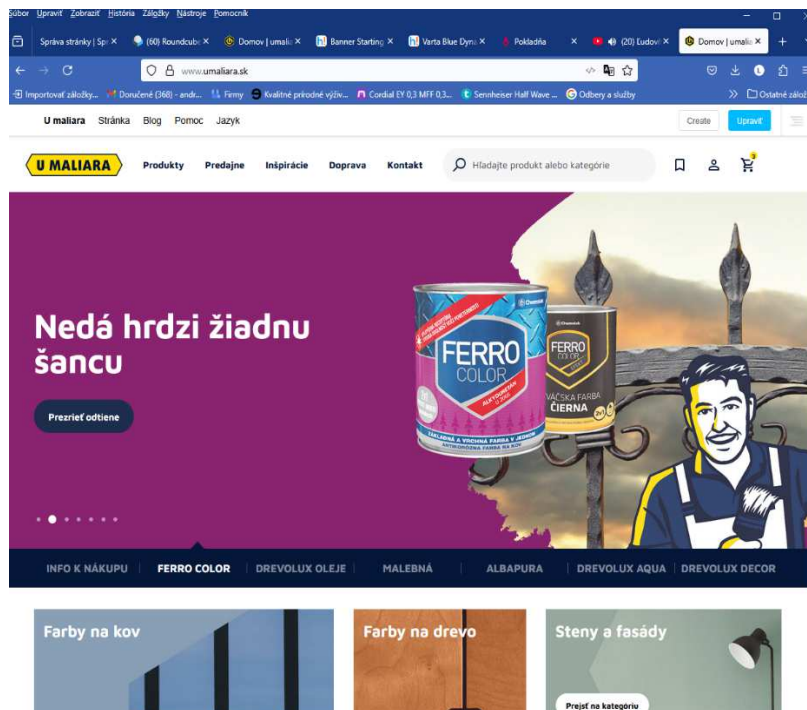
Súbor Upraviť Zobraziť História Záložky Nástroje Pomocník

Správa stránky | Spr × (60) Roundcub × Domov | umali × Banner Starting × Varta Blue Dyna × Pokladňa × (20) Ľudovi × Domov | umali × +

www.umaliara.sk

Importovať záložky... Doručené (368) - andr... Firmy Kvalitné prírodné výživ... Cordial EY 0,3 MFF 0,3... Sennheiser Half Wave ... Odbery a služby » Ostatné zálož

U maliara Stránka Blog Pomoc Jazyk Create Upraviť

U MALIARA Produkty Predajne Inšpirácie Doprava Kontakt Hľadajte produkt alebo kategórie

Nedá hrdzi žiadnu šancu

Prezrieť odtiene

FERRO COLOR

FERRO COLOR

ČIERNA

INFO K NÁKUPU FERRO COLOR DREVOLUX OLEJE MALEBNÁ ALBAPURA DREVOLUX AQUA DREVOLUX DECOR

Farby na kov

Farby na drevo

Steny a fasády

Prejsť na kategóriu